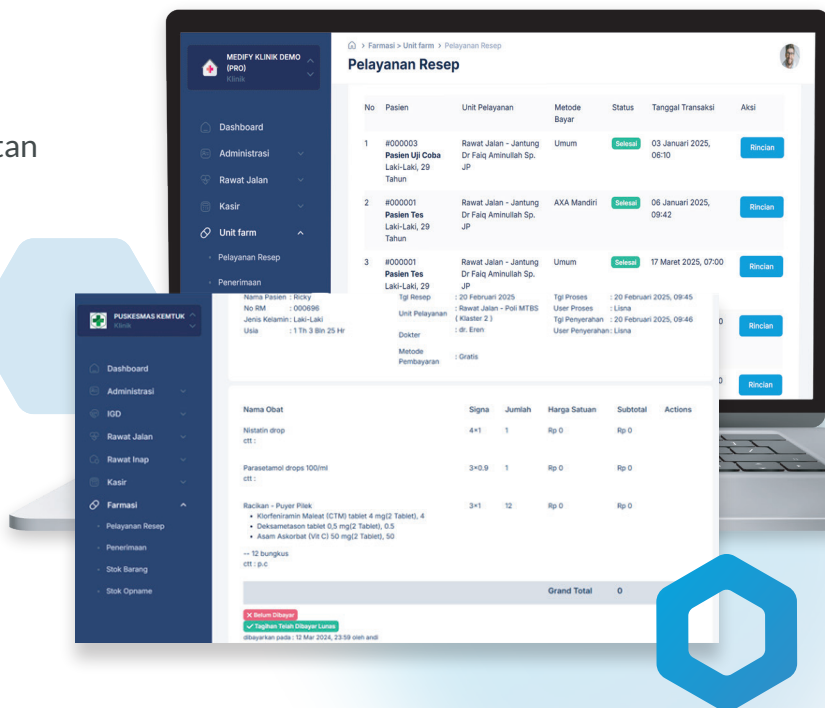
tan

MEDIFY KLINIK DEMO (PRO)
Klinik

Dashboard
Administrasi
Rawat Jalan
Kasir
Unit farm
Pelayanan Resep
Penerimaan

> Farmasi > Unit farm > Pelayanan Resep
Pelayanan Resep

| No | Pasien | Unit Pelayanan | Metode Bayar | Status | Tanggal Transaksi | Aksi |
|---|---|---|---|---|---|---|
| 1 | #000003 Pasien Uji Coba Laki-Laki, 29 Tahun | Rawat Jalan - Jantung Dr Faiq Aminullah Sp. JP | Umum | Selesai | 03 Januari 2025, 06:10 | Rincian |
| 2 | #000001 Pasien Tes Laki-Laki, 29 Tahun | Rawat Jalan - Jantung Dr Faiq Aminullah Sp. JP | AXA Mandiri | Selesai | 06 Januari 2025, 09:42 | Rincian |
| 3 | #000001 Pasien Tes Laki-Laki, 29 | Rawat Jalan - Jantung Dr Faiq Aminullah Sp. JP | Umum | Selesai | 17 Maret 2025, 07:00 | Rincian |

0 Rincian
0 Rincian

PUSKESMAS KEMTUK
Klinik

Dashboard
Administrasi
IGD
Rawat Jalan
Rawat Inap
Kasir
Farmasi
Pelayanan Resep
Penerimaan
Stok Barang
Stok Opname

Nama Pasien : Ricky
No RM : 000696
Jenis Kelamin : Laki-Laki
Usia : 1 Th 3 Bln 25 Hr

Tgl Resep : 20 Februari 2025
Unit Pelayanan : Rawat Jalan - Poli MTBS ( Klaster 2 )
Dokter : dr. Eren
Metode Pembayaran : Gratis

Tgl Proses : 20 Februari 2025, 09:45
User Proses : Lisna
Tgl Penyerahan : 20 Februari 2025, 09:46
User Penyerahan : Lisna

| Nama Obat | Signa | Jumlah | Harga Satuan | Subtotal | Actions |
|---|---|---|---|---|---|
| Nistatin drop ctt : | 4×1 | 1 | Rp 0 | Rp 0 | |
| Parasetamol drops 100/ml ctt : | 3×0.9 | 1 | Rp 0 | Rp 0 | |
| Racikan - Puyer Pilek • Klorfeniramin Maleat (CTM) tablet 4 mg(2 Tablet), 4 • Deksametason tablet 0,5 mg(2 Tablet), 0.5 • Asam Askorbat (Vit C) 50 mg(2 Tablet), 50 -- 12 bungkus ctt : p.c | 3×1 | 12 | Rp 0 | Rp 0 | |
| | | | Grand Total | 0 | |

✕ Belum Dibayar
✓ Tagihan Telah Dibayar Lunas
dibayarkan pada : 12 Mar 2024, 23:59 oleh andi